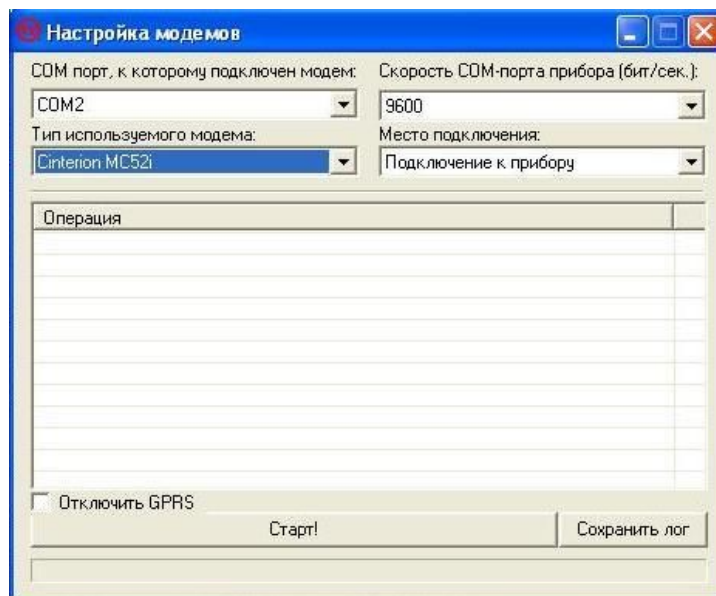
Настройка модемов

COM порт, к которому подключен модем:
COM2
Скорость COM-порта прибора (бит/сек.):
9600
Тип используемого модема:
Cinterion MC52i
Место подключения:
Подключение к прибору

Операция

Отключить GPRS
Старт!
Сохранить лог